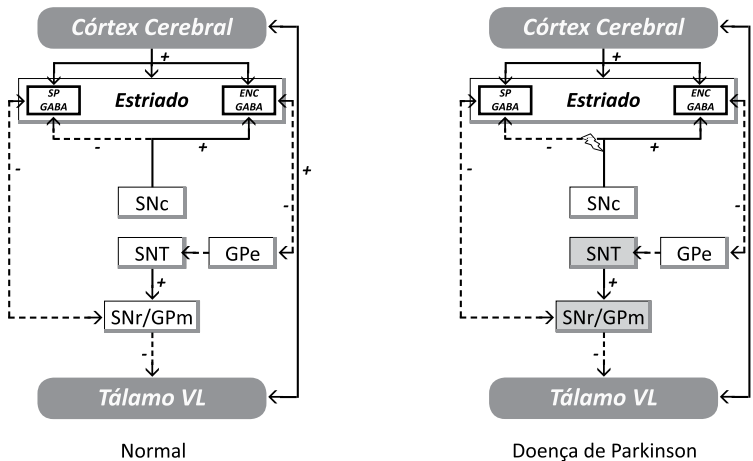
Córtex Cerebral
+
SP GABA
Estriado
ENC GABA
-
+
-
-
+
SNc
SNT
GPe
+
SNr/GPm
-
Tálamo VL
Normal

Córtex Cerebral
+
SP GABA
Estriado
ENC GABA
-
+
-
-
SNc
SNT
GPe
+
SNr/GPm
-
Tálamo VL
Doença de Parkinson